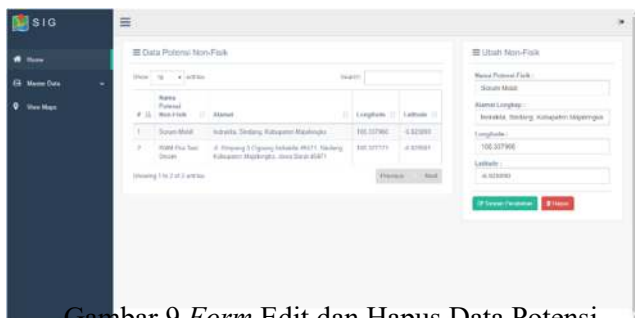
SIG

Home

Master Data

View Maps

Data Potensi Non-Fisik

Show 10 entries

Search:

| # | Nama Potensi Non-Fisik | Alamat | Longitude | Latitude |
|---|---|---|---|---|
| 1 | Sirsam Mulah | Indrakila, Sindang, Kabupaten Majalengka | 108.337960 | -6.823890 |
| 2 | RMM Pos Taut Desain | Jl. Simpang 3 Cigasong Indrakila 45471, Sindang Kabupaten Majalengka, Jawa Barat 45871 | 108.327777 | -6.825661 |

Showing 1 to 2 of 2 entries

Previous 1 Next

Ubah Non-Fisik

Nama Potensi Fisik :

Sirsam Mulah

Alamat Lengkap :

Indrakila, Sindang, Kabupaten Majalengka

Longitude :

108.337960

Latitude :

-6.823890

Simpan Perubahan

Hapus

Gambar 9 *Form* Edit dan Hapus Data Potensi